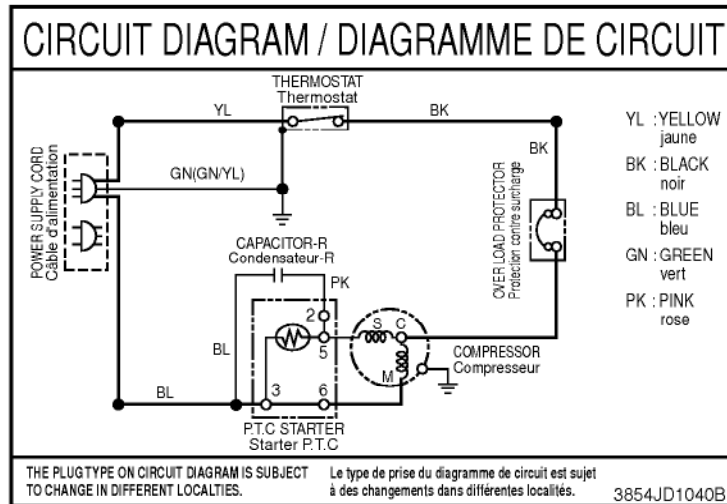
CIRCUIT DIAGRAM / DIAGRAMME DE CIRCUIT

THERMOSTAT
Thermostat

YL

BK

BK

GN(GN/YL)

POWER SUPPLY CORD
Câble d'alimentation

OVER LOAD PROTECTOR
Protection contre surcharge

CAPACITOR-R
Condensateur-R

PK

2

5

3

6

BL

BL

S

C

M

COMPRESSOR
Compresseur

P.T.C STARTER
Starter P.T.C

YL : YELLOW
jaune
BK : BLACK
noir
BL : BLUE
bleu
GN : GREEN
vert
PK : PINK
rose

THE PLUGTYPE ON CIRCUIT DIAGRAM IS SUBJECT TO CHANGE IN DIFFERENT LOCALTIES.

Le type de prise du diagramme de circuit est sujet à des changements dans différentes localités.

3854JD1040B